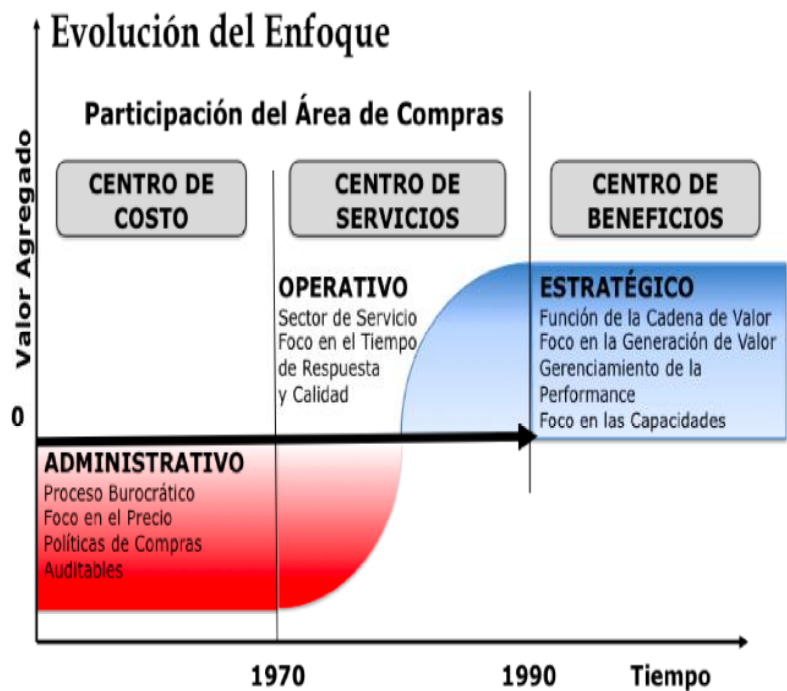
Evolución del Enfoque

Valor Agregado

Participación del Área de Compras

CENTRO DE COSTO

CENTRO DE SERVICIOS

CENTRO DE BENEFICIOS

OPERATIVO
Sector de Servicio
Foco en el Tiempo de Respuesta y Calidad

ESTRATÉGICO
Función de la Cadena de Valor
Foco en la Generación de Valor
Gerenciamiento de la Performance
Foco en las Capacidades

0

ADMINISTRATIVO
Proceso Burocrático
Foco en el Precio
Políticas de Compras Auditables

1970

1990

Tiempo